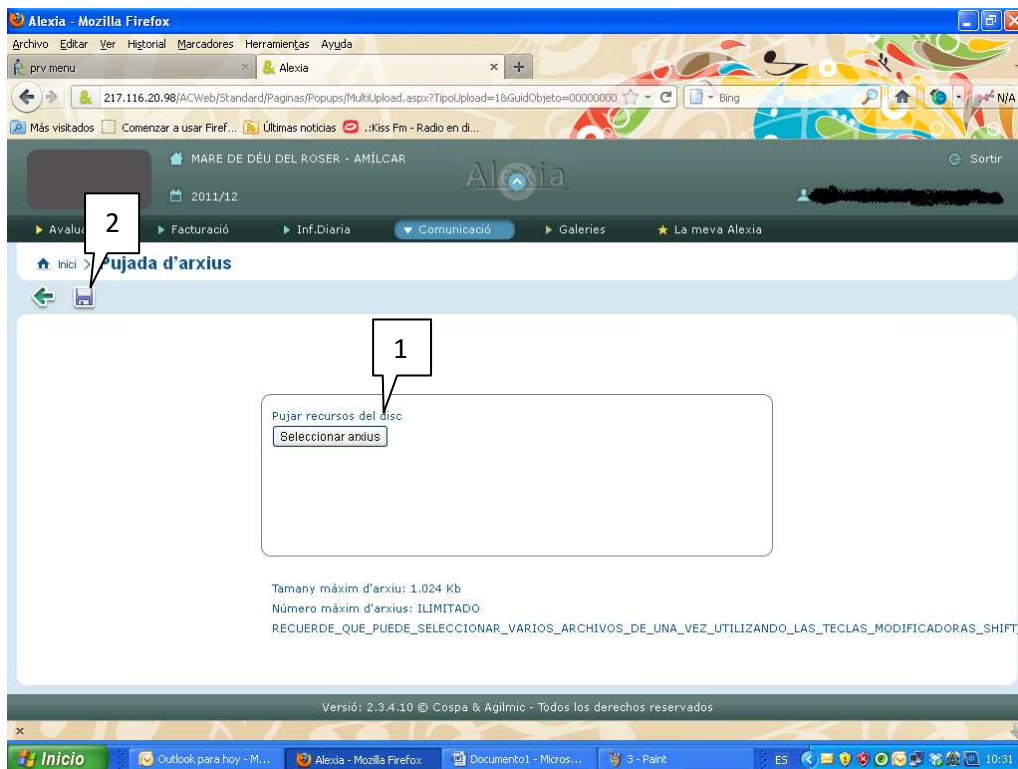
Alexia - Mozilla Firefox

Archivo Editar Ver Historial Marcadores Herramientas Ayuda

prv menu
Alexia

217.116.20.98/ACWeb/Standard/Paginas/Popups/MultiUpload.aspx?TipoUpload=1&GuidObjeto=00000000
Bing
N/A

Más visitados Comenzar a usar Firef... Últimas noticias .:Kiss Fm - Radio en di...

MARE DE DÉU DEL ROSER - AMÍLCAR
2011/12
Alexia
Sortir

Avalu
Facturació
Inf.Diaria
Comunicació
Galeries
La meva Alexia

2

Inici > Pujada d'arxius

1

Pujar recursos del disc
Seleccionar arxius

Tamany màxim d'arxiu: 1.024 Kb
Número màxim d'arxius: ILIMITADO
RECUERDE_QUE_PUEDE_SELECCIONAR_VARIOS_ARCHIVOS_DE_UNA_VEZ_UTILIZANDO_LAS_TECLAS_MODIFICADORAS_SHIFT

Versió: 2.3.4.10 © Cospa & Agilmic - Todos los derechos reservados

Inicio
Outlook para hoy - M...
Alexia - Mozilla Firefox
Documento1 - Micros...
3 - Paint
ES
10:31